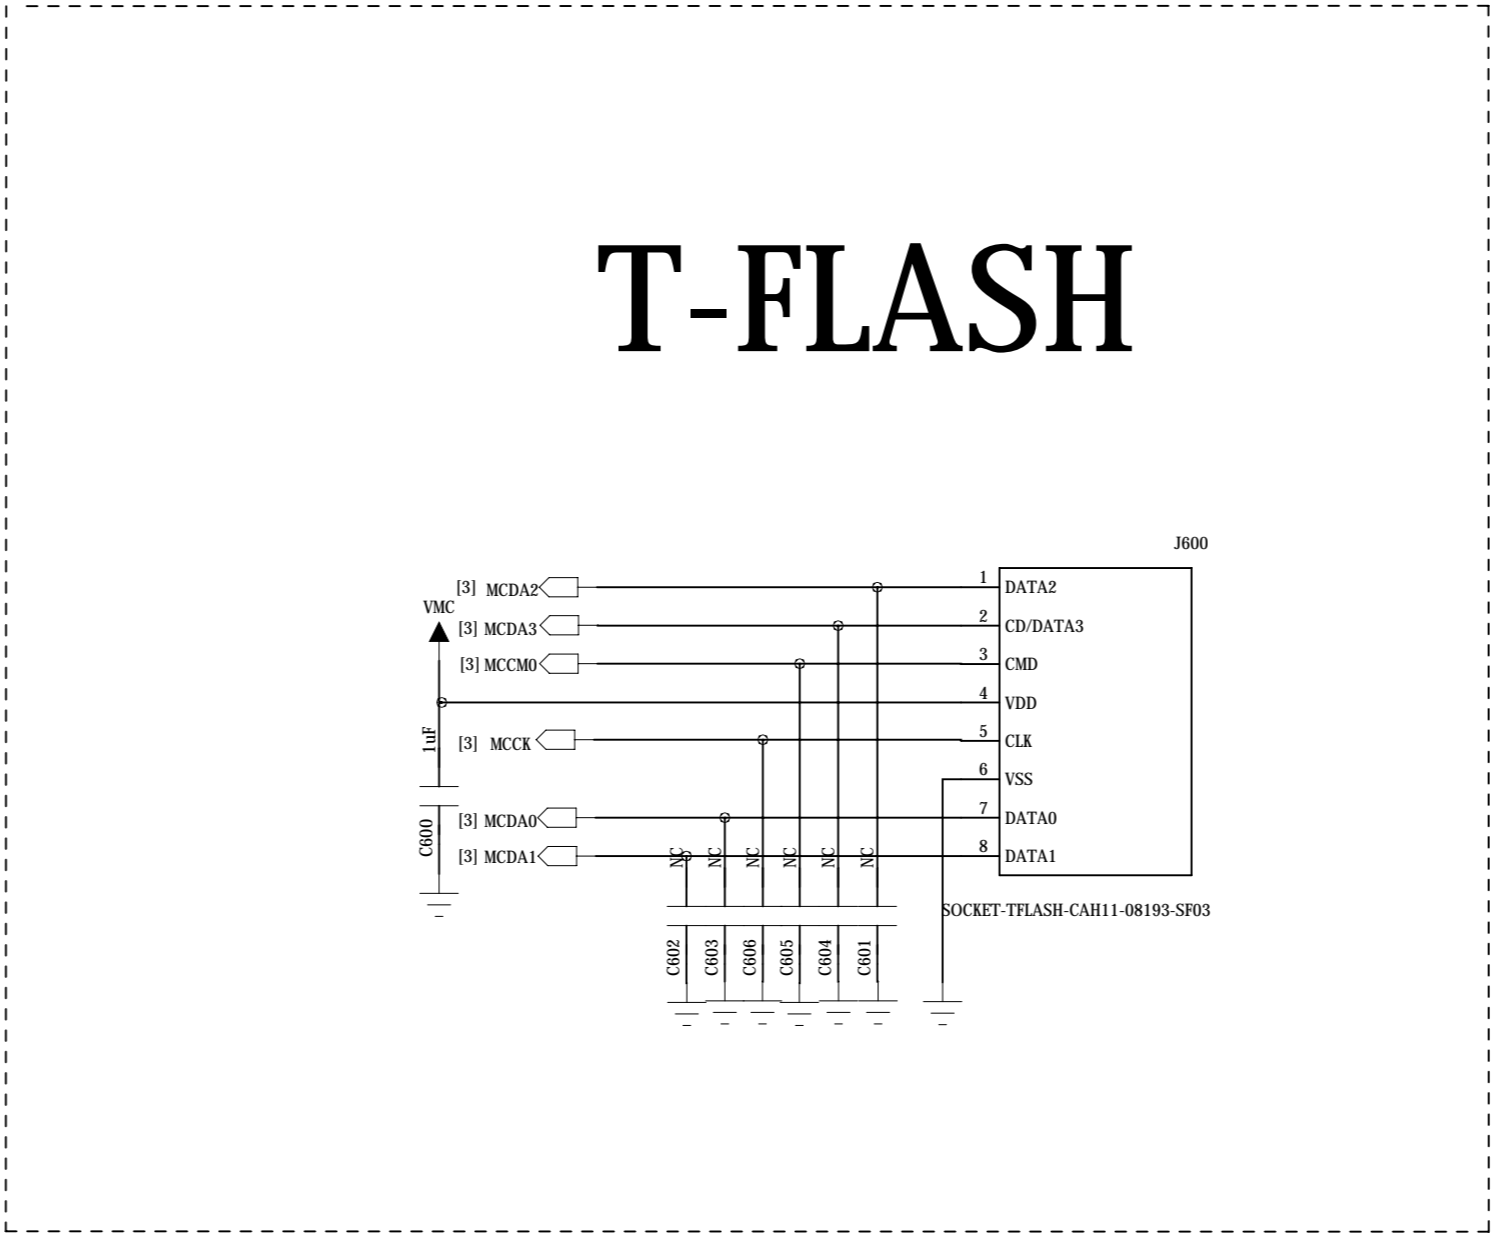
T-FLASH

J600

[3] MCDA2
[3] MCDA3
[3] MCCM0
[3] MCCK
[3] MCDA0
[3] MCDA1

VMC
1uF
C600

1 DATA2
2 CD/DATA3
3 CMD
4 VDD
5 CLK
6 VSS
7 DATA0
8 DATA1

NC NC NC NC NC NC
C602 C603 C606 C605 C604 C601

SOCKET-TFLASH-CAH11-08193-SF03